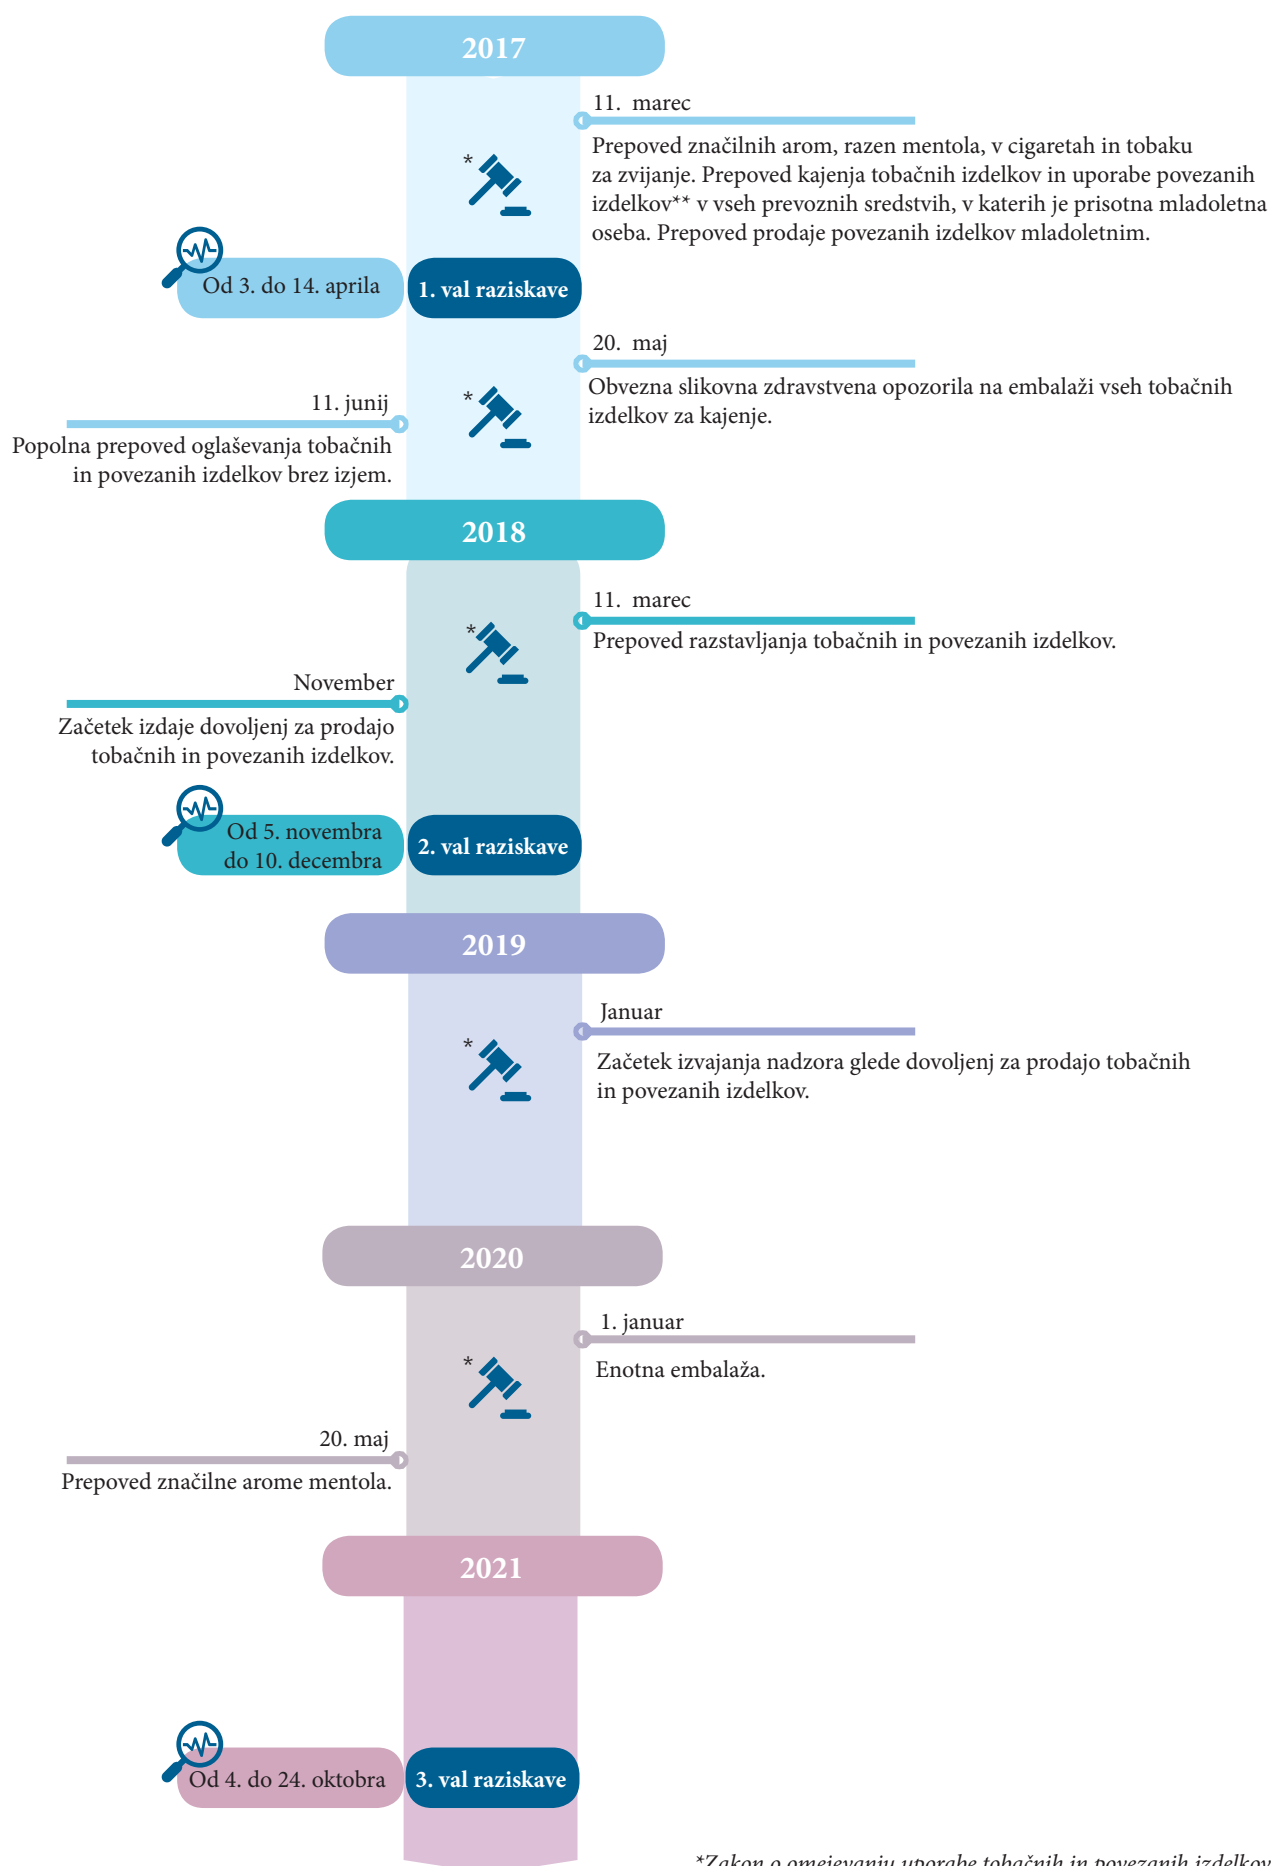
2017

*

11. marec

Prepoved značilnih arom, razen mentola, v cigaretah in tobaku za zvijanje. Prepoved kajenja tobačnih izdelkov in uporabe povezanih izdelkov** v vseh prevoznih sredstvih, v katerih je prisotna mladoletna oseba. Prepoved prodaje povezanih izdelkov mladoletnim.

Od 3. do 14. aprila

1. val raziskave

*

20. maj

Obvezna slikovna zdravstvena opozorila na embalaži vseh tobačnih izdelkov za kajenje.

11. junij

Popolna prepoved oglaševanja tobačnih in povezanih izdelkov brez izjem.

2018

*

11. marec

Prepoved razstavljanja tobačnih in povezanih izdelkov.

November

Začetek izdaje dovoljenj za prodajo tobačnih in povezanih izdelkov.

Od 5. novembra do 10. decembra

2. val raziskave

2019

*

Januar

Začetek izvajanja nadzora glede dovoljenj za prodajo tobačnih in povezanih izdelkov.

2020

*

1. januar

Enotna embalaža.

20. maj

Prepoved značilne arome mentola.

2021

Od 4. do 24. oktobra

3. val raziskave

*Zakon o omejevanju uporabe tobačnih in povezanih izdelkov